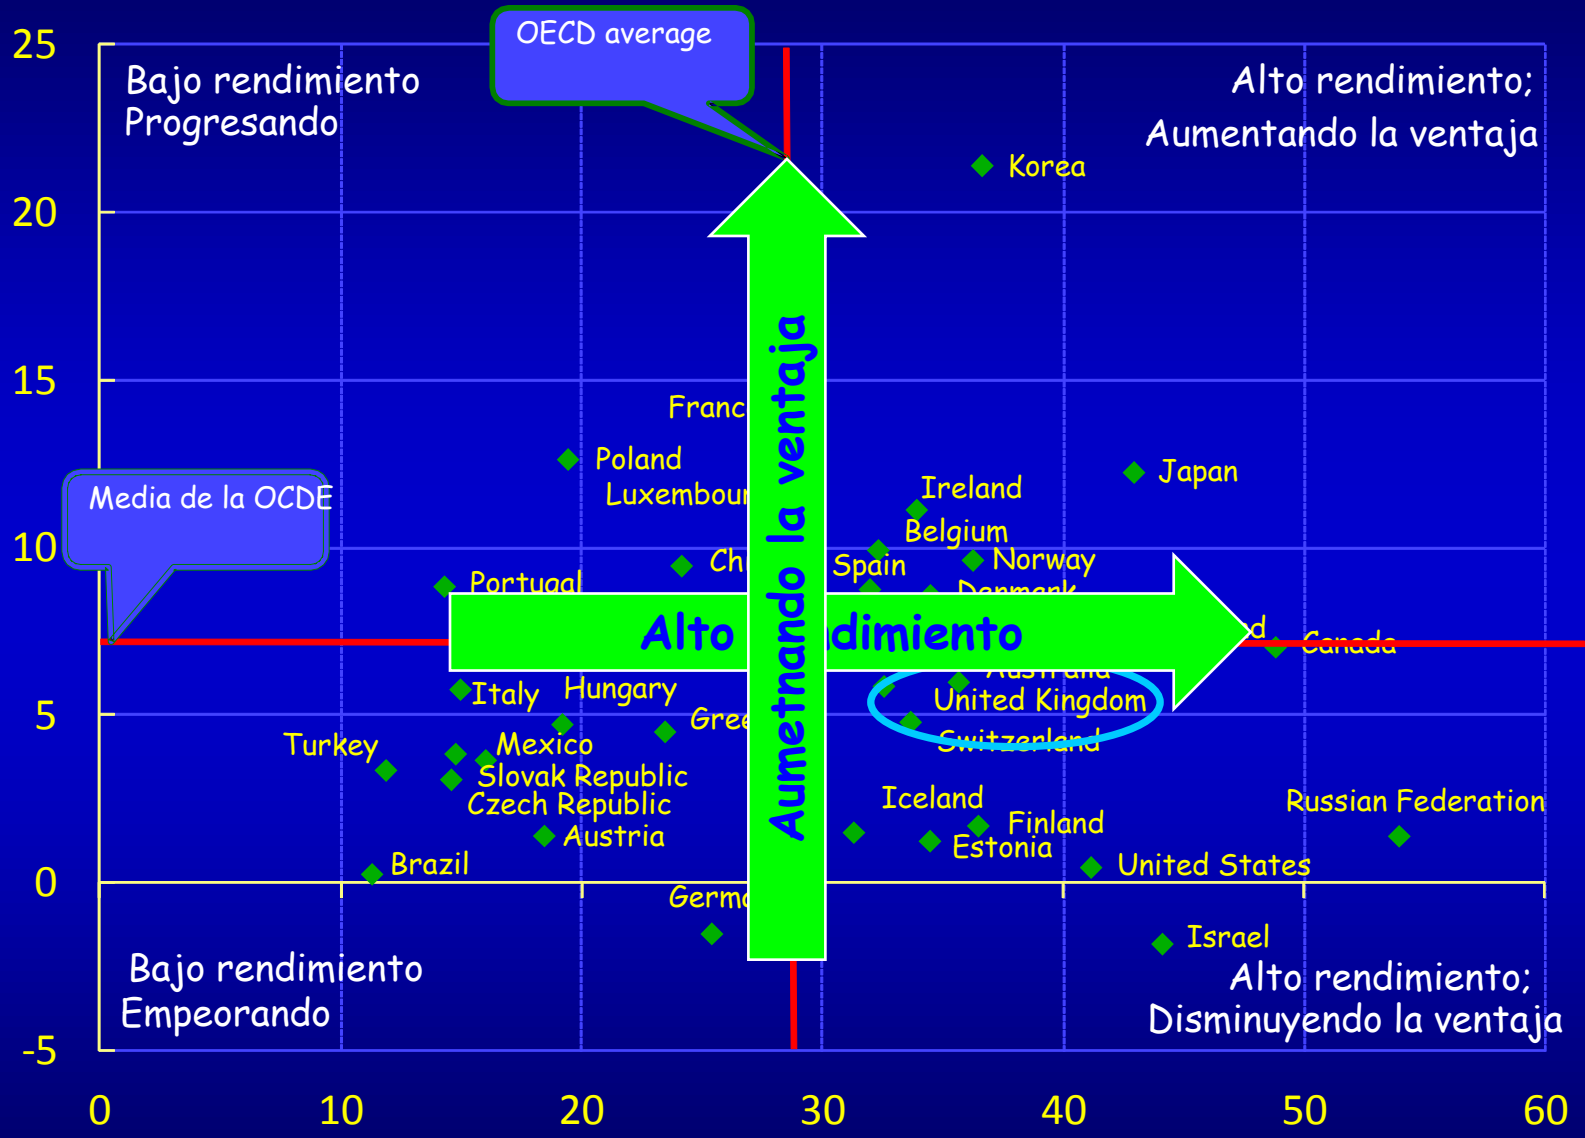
OECD average

Bajo rendimiento
Progresando

Alto rendimiento;
Aumentando la ventaja

Korea

Media de la OCDE

Franc

Poland

Luxembour

Japan

Ireland

Belgium

Ch

Spain

Norway

Portugal

Denmark

Alto rendimiento

d

Canada

Aumetnando la ventaja

Australia

Italy

Hungary

United Kingdom

Gree

Switzerland

Turkey

Mexico

Slovak Republic

Czech Republic

Iceland

Russian Federation

Finland

Austria

Estonia

Brazil

United States

Germ

Israel

Bajo rendimiento
Empeorando

Alto rendimiento;
Disminuyendo la ventaja

25
20
15
10
5
0
-5

0
10
20
30
40
50
60